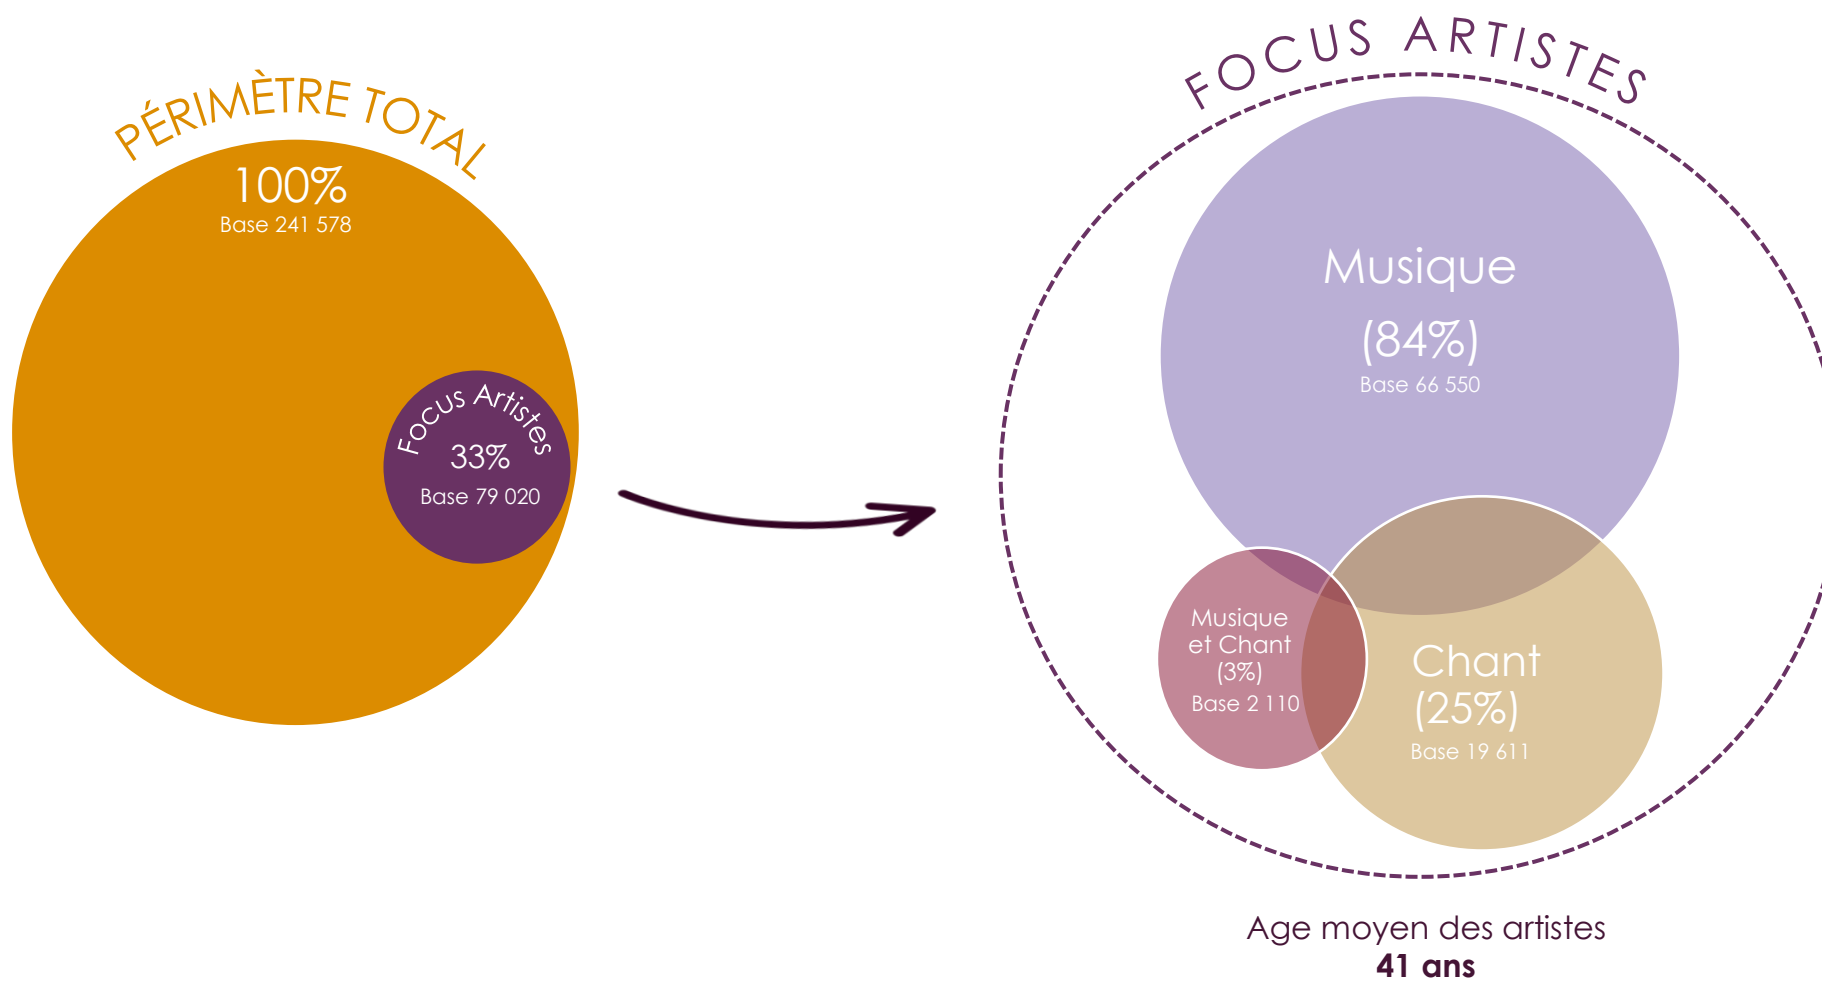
PÉRIMÈTRE TOTAL

100%
Base 241 578

Focus Artistes
33%
Base 79 020

FOCUS ARTISTES

Musique
(84%)
Base 66 550

Musique et Chant
(3%)
Base 2 110

Chant
(25%)
Base 19 611

Age moyen des artistes
**41 ans**